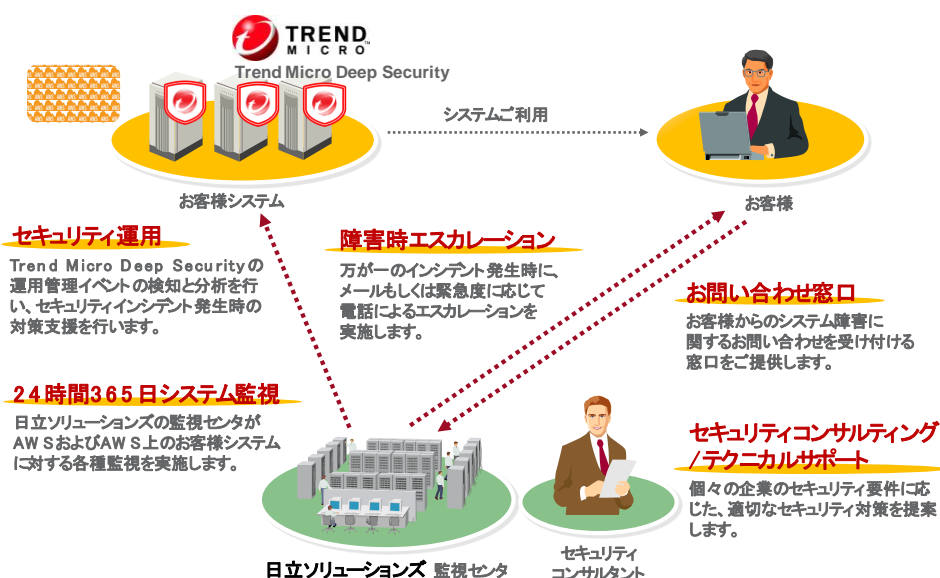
TREND MICRO

Trend Micro Deep Security

システムご利用

お客様システム

お客様

セキュリティ運用

Trend Micro Deep Securityの運用管理イベントの検知と分析を行い、セキュリティインシデント発生時の対策支援を行います。

障害時エスカレーション

万が一のインシデント発生時に、メールもしくは緊急度に応じて電話によるエスカレーションを実施します。

お問い合わせ窓口

お客様からのシステム障害に関するお問い合わせを受け付ける窓口をご提供します。

24時間365日システム監視

日立ソリューションズの監視センタがAWSおよびAWS上のお客様システムに対する各種監視を実施します。

セキュリティコンサルティング/テクニカルサポート

個々の企業のセキュリティ要件に応じた、適切なセキュリティ対策を提案します。

日立ソリューションズ 監視センタ

セキュリティコンサルタント